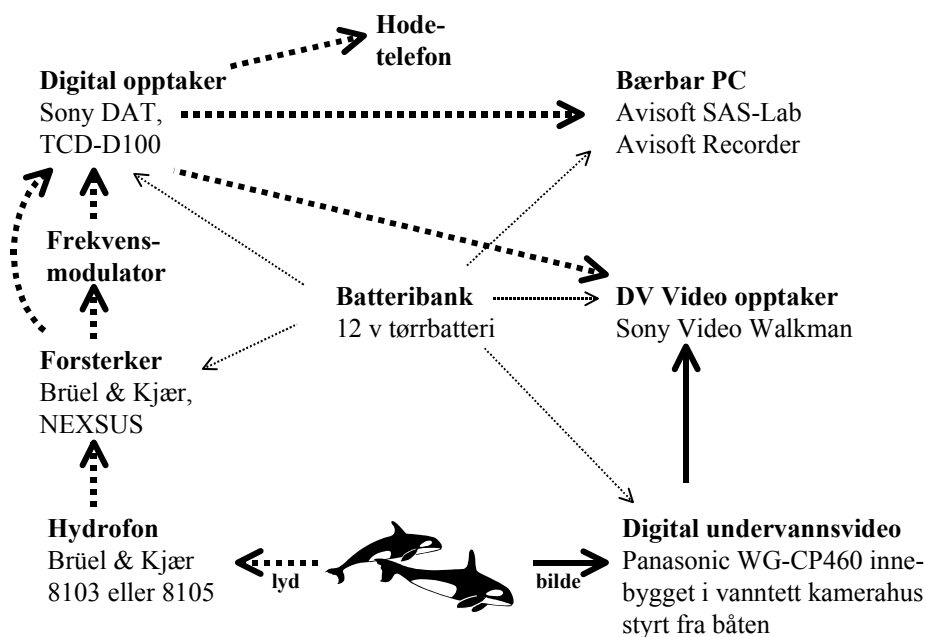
Hodetelefon

**Digital opptaker**
Sony DAT, TCD-D100

**Bærbar PC**
Avisoft SAS-Lab
Avisoft Recorder

**Frekvensmodulator**

**Batteribank**
12 v tørrbatteri

**DV Video opptaker**
Sony Video Walkman

**Forsterker**
Brüel & Kjær, NEXSUS

**Hydrofon**
Brüel & Kjær
8103 eller 8105

lyd

bilde

**Digital undervannsvideo**
Panasonic WG-CP460 innebygget i vanntett kamerahus styrt fra båten